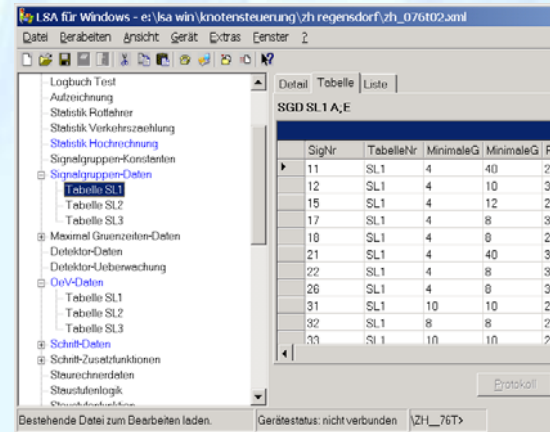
LSA für Windows - e:\lsa win\knotensteuerung\zh regensdorf\zh_076t02.xml

Datei Bearbeiten Ansicht Gerät Extras Fenster ?

Logbuch Test
Aufzeichnung
Statistik Rotfahrer
Statistik Verkehrszaehlung
Statistik Hochrechnung
Signalgruppen-Konstanten
Signalgruppen-Daten
Tabelle SL1
Tabelle SL2
Tabelle SL3
Maximal Gruenzeiten-Daten
Detektor-Daten
Detektor-Ueberwachung
OeV-Daten
Tabelle SL1
Tabelle SL2
Tabelle SL3
Schritt-Daten
Schritt-Zusatzfunktionen
Staurechnerdaten
Staustufenlogik
Staustufenfunktion

Detail | Tabelle | Liste

SGD SL1 A,E

| | SigNr | TabelleNr | MinimaleG | MinimaleG | R |
|---|---|---|---|---|---|
| ▸ | 11 | SL1 | 4 | 40 | 2 |
| | 12 | SL1 | 4 | 10 | 3 |
| | 15 | SL1 | 4 | 12 | 2 |
| | 17 | SL1 | 4 | 8 | 3 |
| | 18 | SL1 | 4 | 8 | 2 |
| | 21 | SL1 | 4 | 40 | 3 |
| | 22 | SL1 | 4 | 8 | 3 |
| | 26 | SL1 | 4 | 8 | 3 |
| | 31 | SL1 | 10 | 10 | 2 |
| | 32 | SL1 | 8 | 8 | 2 |
| | 33 | SL1 | 10 | 10 | 3 |

Protokoll

Bestehende Datei zum Bearbeiten laden. | Gerätestatus: nicht verbunden | \ZH__76T>